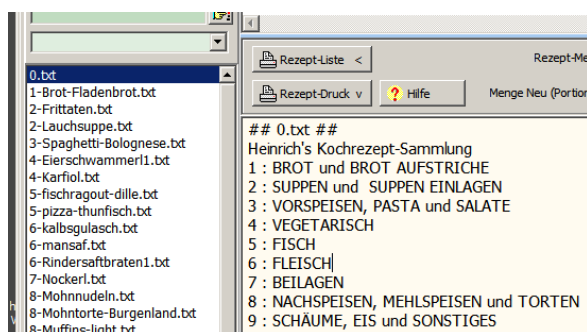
0.txt
1-Brot-Fladenbrot.txt
2-Frittaten.txt
2-Lauchsuppe.txt
3-Spaghetti-Bolognese.txt
4-Eierschwammerl1.txt
4-Karfiol.txt
5-fischragout-dille.txt
5-pizza-thunfisch.txt
6-kalbsgulasch.txt
6-mansaf.txt
6-Rindersaftbraten1.txt
7-Nockerl.txt
8-Mohnnudeln.txt
8-Mohntorte-Burgenland.txt
8-Muffins-light.txt

Rezept-Liste <
Rezept-Me
Rezept-Druck v
Hilfe
Menge Neu (Portion

## 0.txt ##
Heinrich's Kochrezept-Sammlung
1 : BROT und BROT AUFSTRICHE
2 : SUPPEN und SUPPEN EINLAGEN
3 : VORSPEISEN, PASTA und SALATE
4 : VEGETARISCH
5 : FISCH
6 : FLEISCH
7 : BEILAGEN
8 : NACHSPEISEN, MEHLSPEISEN und TORTEN
9 : SCHÄUME, EIS und SONSTIGES